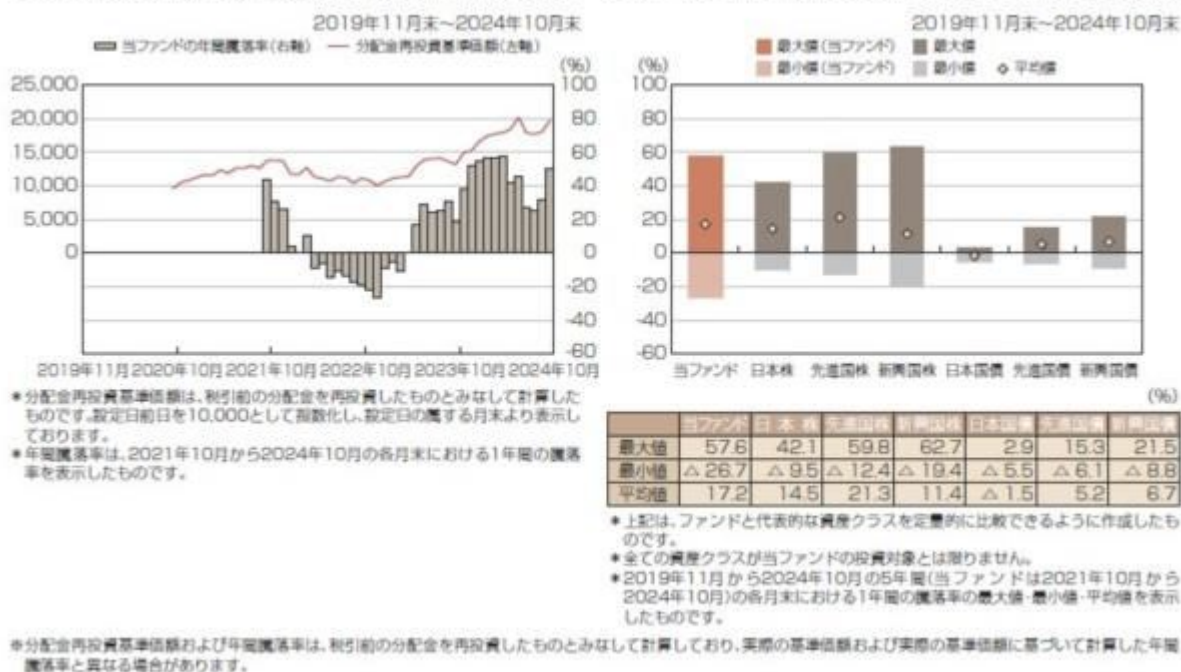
2019年11月末~2024年10月末

当ファンドの年間騰落率(右軸) — 分配金再投資基準価額(左軸)

(%)

25,000
20,000
15,000
10,000
5,000
0

100
80
60
40
20
0
-20
-40
-60

2019年11月 2020年10月 2021年10月 2022年10月 2023年10月 2024年10月

＊分配金再投資基準価額は、税引前の分配金を再投資したものとみなして計算したものです。設定日前日を10,000として指数化し、設定日の属する月末より表示しております。
＊年間騰落率は、2021年10月から2024年10月の各月末における1年間の騰落率を表示したものです。

2019年11月末~2024年10月末

最大値(当ファンド) 最大値
最小値(当ファンド) 最小値 ◇ 平均値

(%)
100
80
60
40
20
0
-20
-40
-60

当ファンド 日本株 先進国株 新興国株 日本国債 先進国債 新興国債

(%)

| | 当ファンド | 日本株 | 先進国株 | 新興国株 | 日本国債 | 先進国債 | 新興国債 |
|---|---|---|---|---|---|---|---|
| 最大値 | 57.6 | 42.1 | 59.8 | 62.7 | 2.9 | 15.3 | 21.5 |
| 最小値 | △26.7 | △9.5 | △12.4 | △19.4 | △5.5 | △6.1 | △8.8 |
| 平均値 | 17.2 | 14.5 | 21.3 | 11.4 | △1.5 | 5.2 | 6.7 |

＊上記は、ファンドと代表的な資産クラスを定量的に比較できるように作成したものです。
＊全ての資産クラスが当ファンドの投資対象とは限りません。
＊2019年11月から2024年10月の5年間(当ファンドは2021年10月から2024年10月)の各月末における1年間の騰落率の最大値・最小値・平均値を表示したものです。

＊分配金再投資基準価額および年間騰落率は、税引前の分配金を再投資したものとみなして計算しており、実際の基準価額および実際の基準価額に基づいて計算した年間騰落率と異なる場合があります。